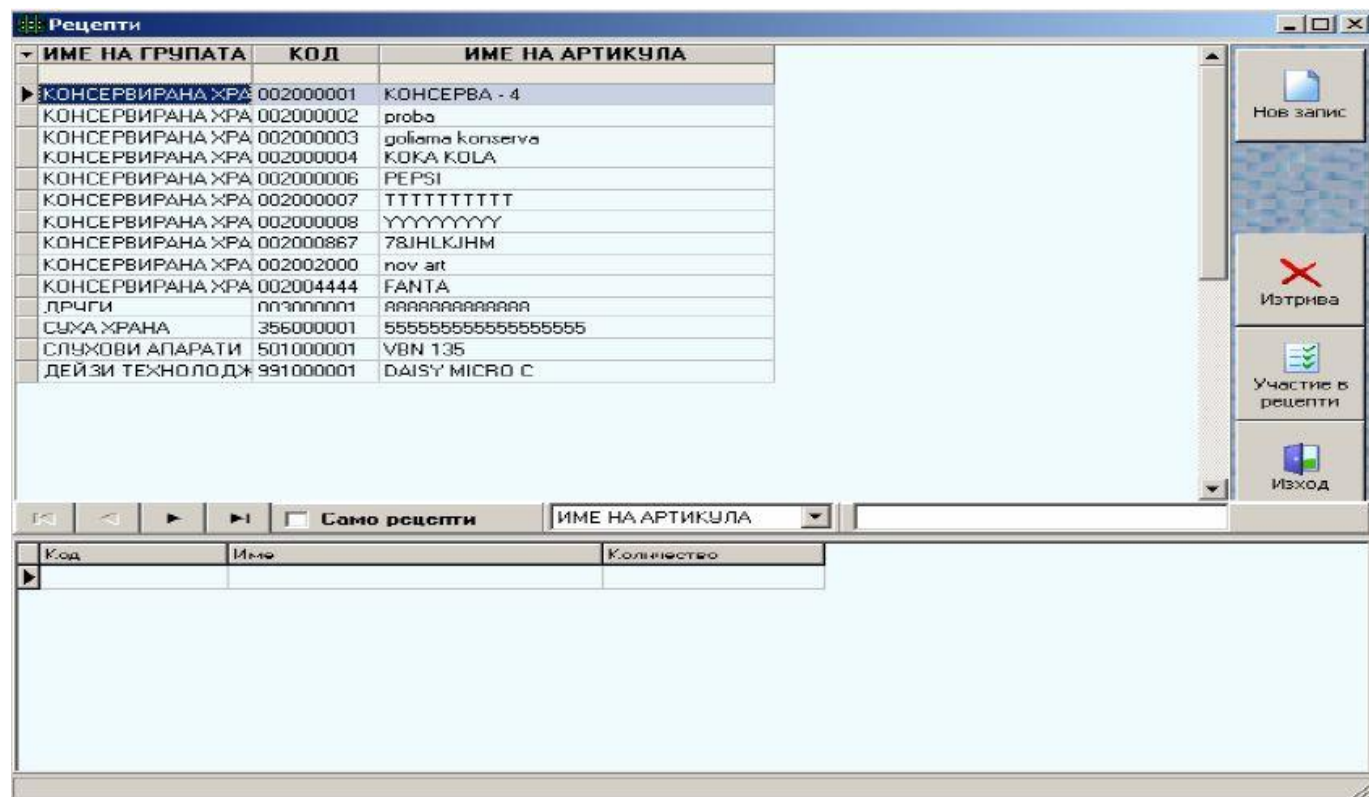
Рецепти

| ИМЕ НА ГРУПАТА | КОД | ИМЕ НА АРТИКУЛА |
|---|---|---|
| | | |
| КОНСЕРВИРАНА ХРА | 002000001 | КОНСЕРВА - 4 |
| КОНСЕРВИРАНА ХРА | 002000002 | proba |
| КОНСЕРВИРАНА ХРА | 002000003 | goliama konserva |
| КОНСЕРВИРАНА ХРА | 002000004 | KOKA KOLA |
| КОНСЕРВИРАНА ХРА | 002000006 | PEPSI |
| КОНСЕРВИРАНА ХРА | 002000007 | TTTTTTTTTT |
| КОНСЕРВИРАНА ХРА | 002000008 | YYYYYYYYY |
| КОНСЕРВИРАНА ХРА | 002000867 | 78JHLKJHM |
| КОНСЕРВИРАНА ХРА | 002002000 | nov art |
| КОНСЕРВИРАНА ХРА | 002004444 | FANTA |
| ДРУГИ | 003000001 | AAAAAAAAAAAAA |
| СУХА ХРАНА | 356000001 | 555555555555555555 |
| СЛУХОВИ АПАРАТИ | 501000001 | VBN 135 |
| ДЕЙЗИ ТЕХНОЛОДЖ | 991000001 | DAISY MICRO C |

Нов запис

Изтрива

Участие в рецепти

Изход

Само рецепти

ИМЕ НА АРТИКУЛА

| Код | Име | Количество |
|---|---|---|
| | | |